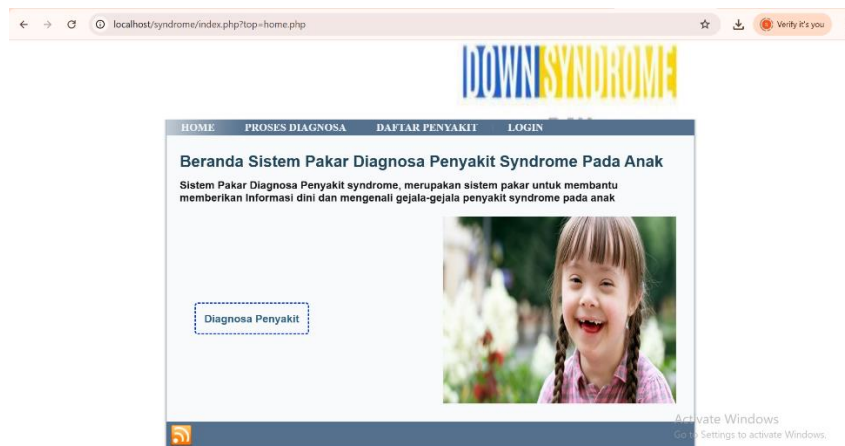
localhost/syndrome/index.php?top=home.php

Verify it's you

DOWN SYNDROME

HOME PROSES DIAGNOSA DAFTAR PENYAKIT LOGIN

Beranda Sistem Pakar Diagnosa Penyakit Syndrome Pada Anak

Sistem Pakar Diagnosa Penyakit syndrome, merupakan sistem pakar untuk membantu memberikan Informasi dini dan mengenali gejala-gejala penyakit syndrome pada anak

Diagnosa Penyakit

Activate Windows
Go to Settings to activate Windows.